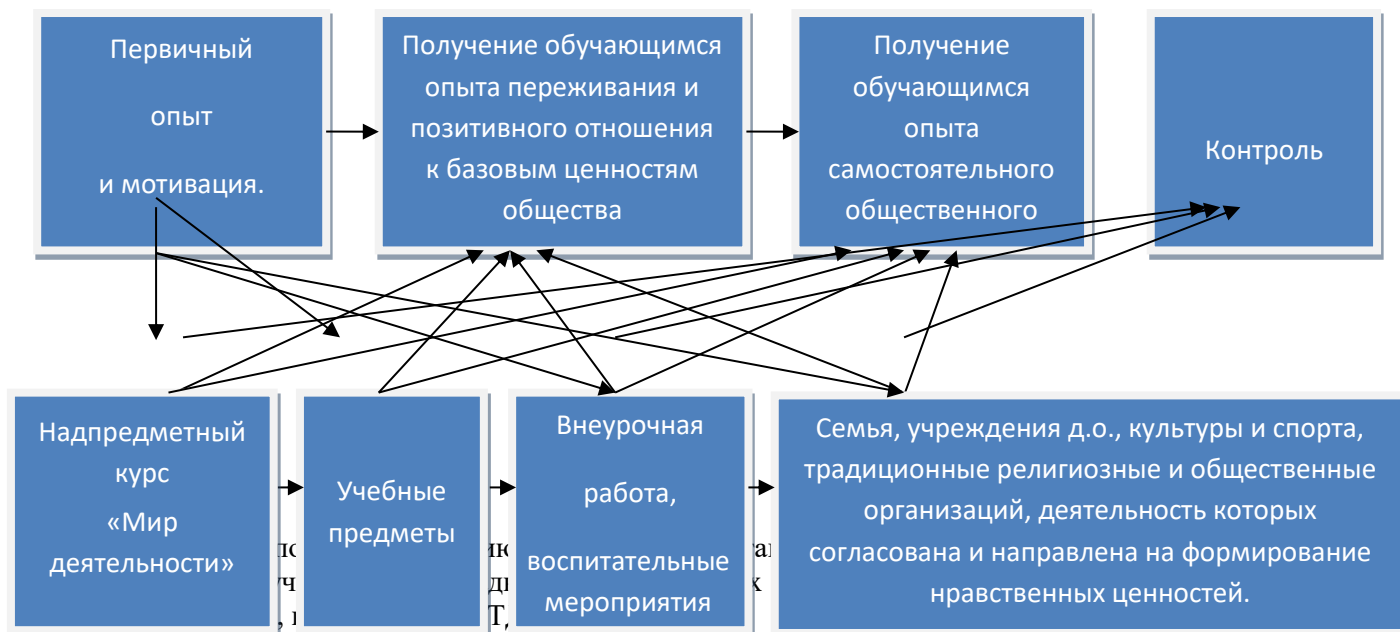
Первичный опыт и мотивация.

Получение обучающимся опыта переживания и позитивного отношения к базовым ценностям общества

Получение обучающимся опыта самостоятельного общественного

Контроль

Надпредметный курс «Мир деятельности»

Учебные предметы

Внеурочная работа, воспитательные мероприятия

Семья, учреждения д.о., культуры и спорта, традиционные религиозные и общественные организаций, деятельность которых согласована и направлена на формирование нравственных ценностей.

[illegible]